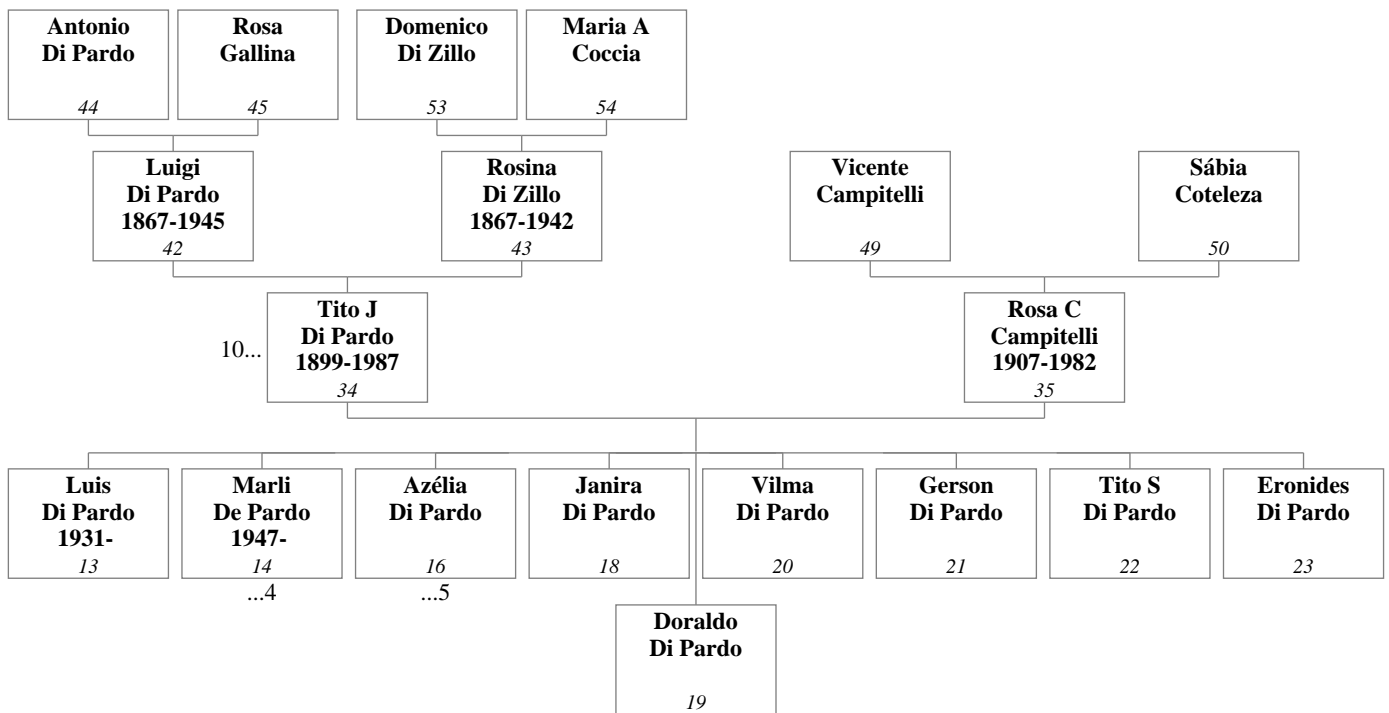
**Antonio Di Pardo**
*44*

**Rosa Gallina**
*45*

**Domenico Di Zillo**
*53*

**Maria A Coccia**
*54*

**Luigi Di Pardo 1867-1945**
*42*

**Rosina Di Zillo 1867-1942**
*43*

**Vicente Campitelli**
*49*

**Sábia Coteleza**
*50*

10...

**Tito J Di Pardo 1899-1987**
*34*

**Rosa C Campitelli 1907-1982**
*35*

**Luis Di Pardo 1931-**
*13*

**Marli De Pardo 1947-**
*14*
...4

**Azélia Di Pardo**
*16*
...5

**Janira Di Pardo**
*18*

**Vilma Di Pardo**
*20*

**Gerson Di Pardo**
*21*

**Tito S Di Pardo**
*22*

**Eronides Di Pardo**
*23*

**Doraldo Di Pardo**
*19*